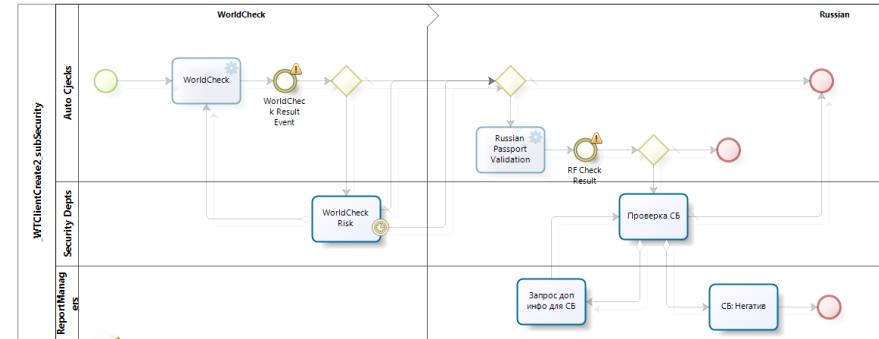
_WTClientCreate2 subSecurity

WorldCheck

Russian

Auto Cjecks

Security Depts

ReportManagers

WorldCheck

WorldCheck Result Event

Russian Passport Validation

RF Check Result

WorldCheck Risk

Проверка СБ

Запрос доп инфо для СБ

СБ: Негатив